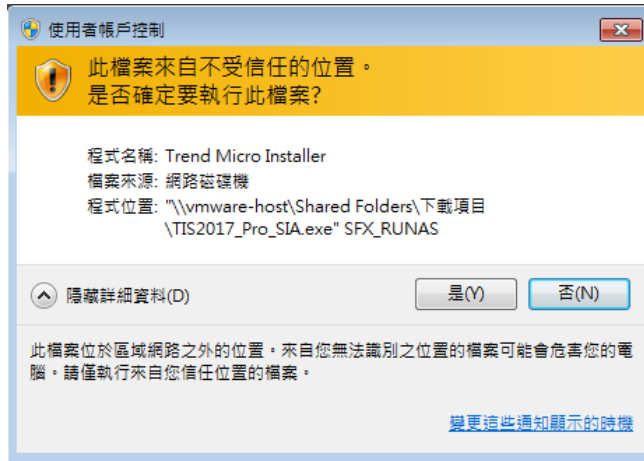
使用者帳戶控制

此檔案來自不受信任的位置。
是否確定要執行此檔案?

程式名稱: Trend Micro Installer
檔案來源: 網路磁碟機
程式位置: "\\vmware-host\Shared Folders\下載項目\TIS2017_Pro_SIA.exe" SFX_RUNAS

隱藏詳細資料(D)

是(Y)

否(N)

此檔案位於區域網路之外的位置。來自您無法識別之位置的檔案可能會危害您的電腦。請僅執行來自您信任位置的檔案。

變更這些通知顯示的時機